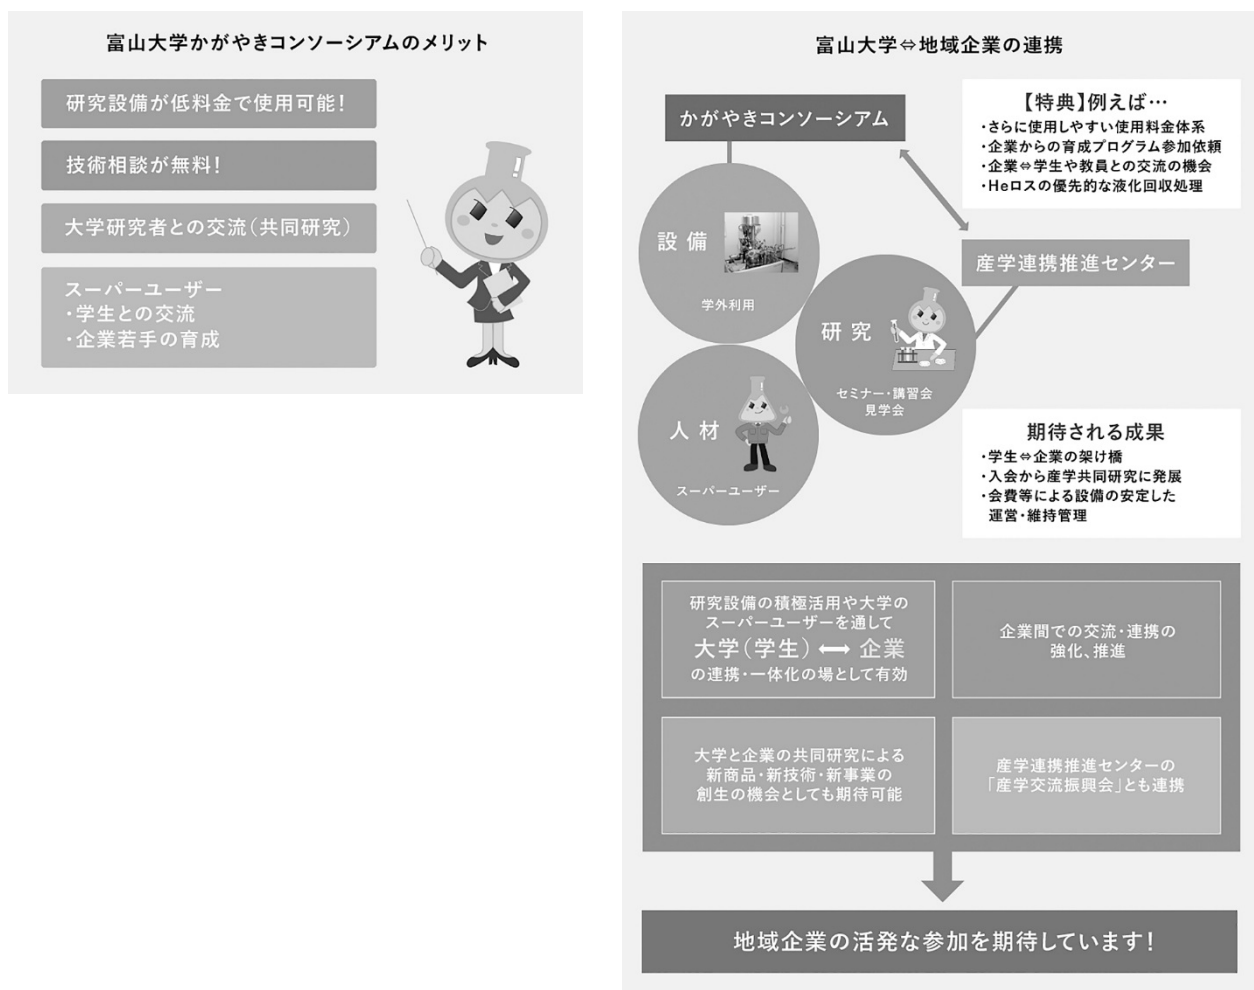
富山大学かがやきコンソーシアムのメリット

研究設備が低料金で使用可能!

技術相談が無料!

大学研究者との交流(共同研究)

スーパーユーザー
・学生との交流
・企業若手の育成

富山大学⇔地域企業の連携

かがやきコンソーシアム

【特典】例えば…
・さらに使用しやすい使用料金体系
・企業からの育成プログラム参加依頼
・企業⇔学生や教員との交流の機会
・Heロスの優先的な液化回収処理

産学連携推進センター

設備
学外利用

研究
セミナー・講習会
見学会

人材
スーパーユーザー

期待される成果
・学生⇔企業の架け橋
・入会から産学共同研究に発展
・会費等による設備の安定した運営・維持管理

研究設備の積極活用や大学のスーパーユーザーを通して
大学(学生) ⟷ 企業
の連携・一体化の場として有効

企業間での交流・連携の強化、推進

大学と企業の共同研究による新商品・新技術・新事業の創生の機会としても期待可能

産学連携推進センターの「産学交流振興会」とも連携

地域企業の活発な参加を期待しています!